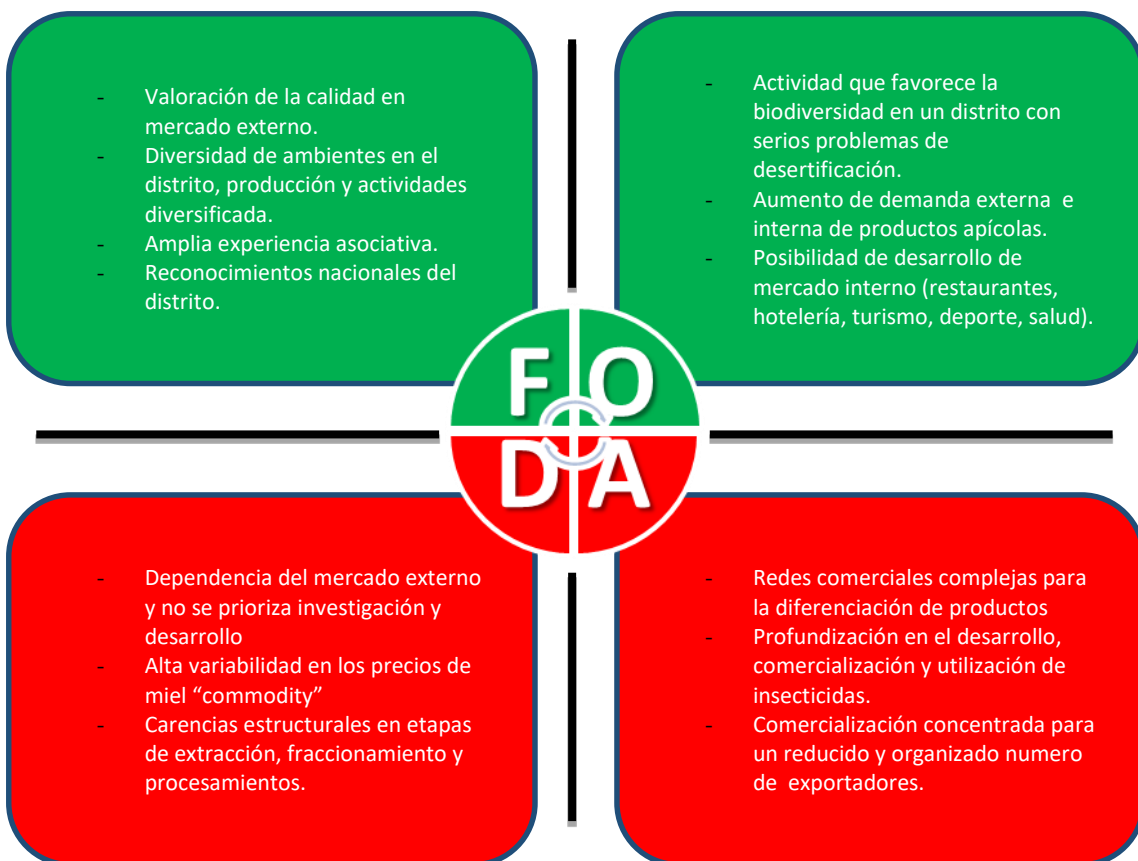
- Valoración de la calidad en mercado externo.
- Diversidad de ambientes en el distrito, producción y actividades diversificada.
- Amplia experiencia asociativa.
- Reconocimientos nacionales del distrito.

- Actividad que favorece la biodiversidad en un distrito con serios problemas de desertificación.
- Aumento de demanda externa e interna de productos apícolas.
- Posibilidad de desarrollo de mercado interno (restaurantes, hotelería, turismo, deporte, salud).

F O
D A

- Dependencia del mercado externo y no se prioriza investigación y desarrollo
- Alta variabilidad en los precios de miel “commodity”
- Carencias estructurales en etapas de extracción, fraccionamiento y procesamientos.

- Redes comerciales complejas para la diferenciación de productos
- Profundización en el desarrollo, comercialización y utilización de insecticidas.
- Comercialización concentrada para un reducido y organizado numero de exportadores.